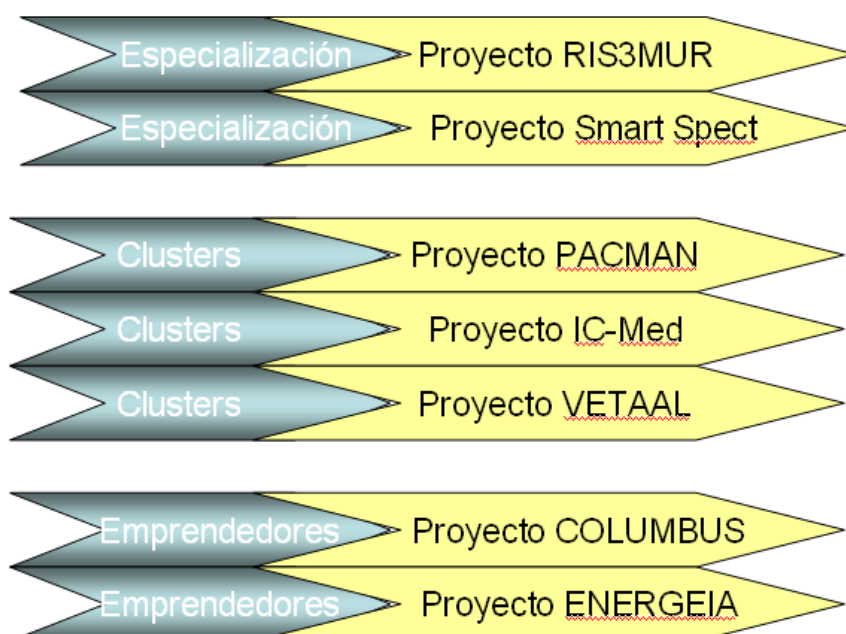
Especialización
Proyecto RIS3MUR

Especialización
Proyecto Smart Spect

Clusters
Proyecto PACMAN

Clusters
Proyecto IC-Med

Clusters
Proyecto VETAAL

Emprendedores
Proyecto COLUMBUS

Emprendedores
Proyecto ENERGEIA